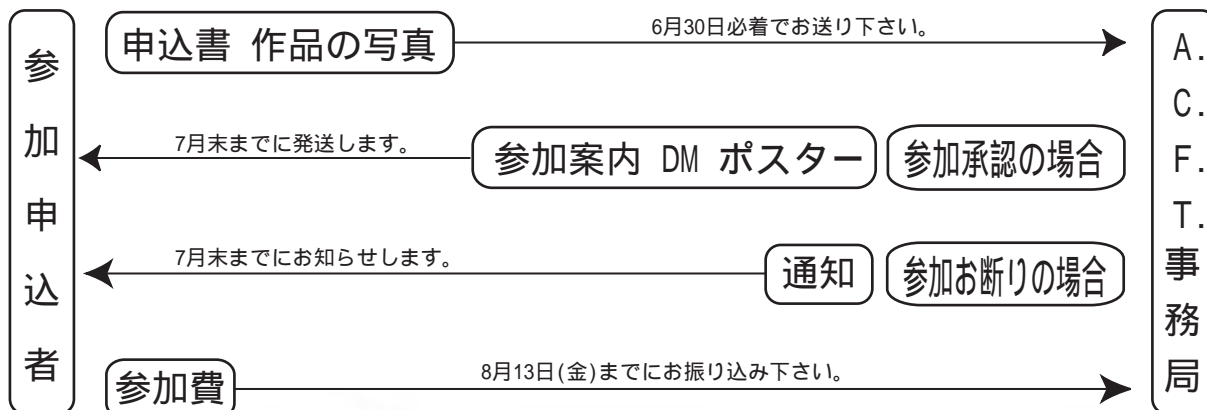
参加申込者

申込書 作品の写真

6月30日必着でお送り下さい。

7月末までに発送します。

参加案内 DM ポスター

参加承認の場合

7月末までにお知らせします。

通知

参加お断りの場合

参加費

8月13日(金)までにお振り込み下さい。

A.C.F.T.事務局